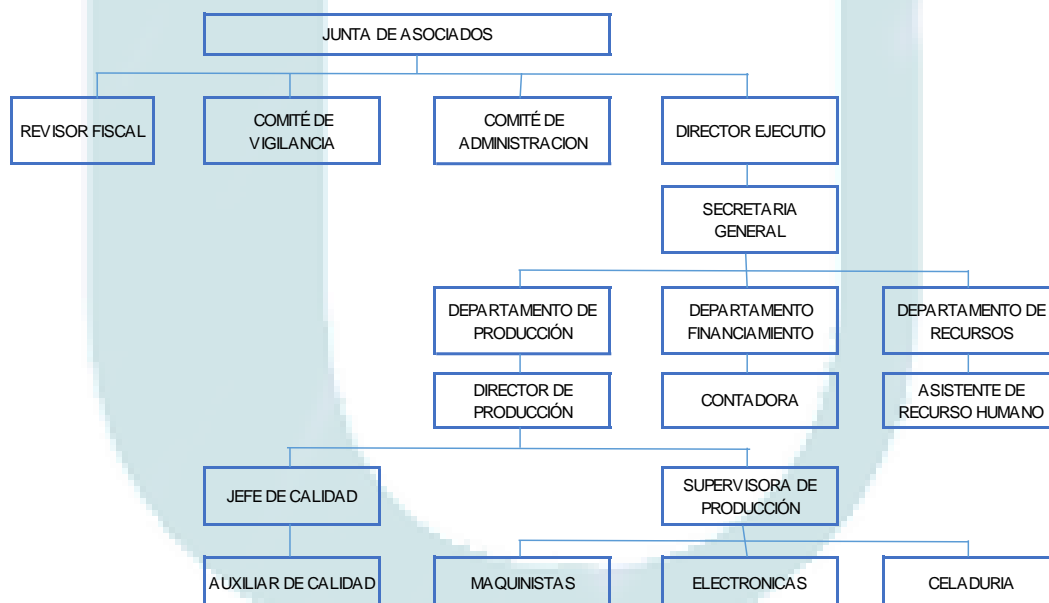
JUNTA DE ASOCIADOS

REVISOR FISCAL

COMITÉ DE VIGILANCIA

COMITÉ DE ADMINISTRACION

DIRECTOR EJECUTIO

SECRETARIA GENERAL

DEPARTAMENTO DE PRODUCCIÓN

DEPARTAMENTO FINANCIAMIENTO

DEPARTAMENTO DE RECURSOS

DIRECTOR DE PRODUCCIÓN

CONTADORA

ASISTENTE DE RECURSO HUMANO

JEFE DE CALIDAD

SUPERVISORA DE PRODUCCIÓN

AUXILIAR DE CALIDAD

MAQUINISTAS

ELECTRONICAS

CELADURIA